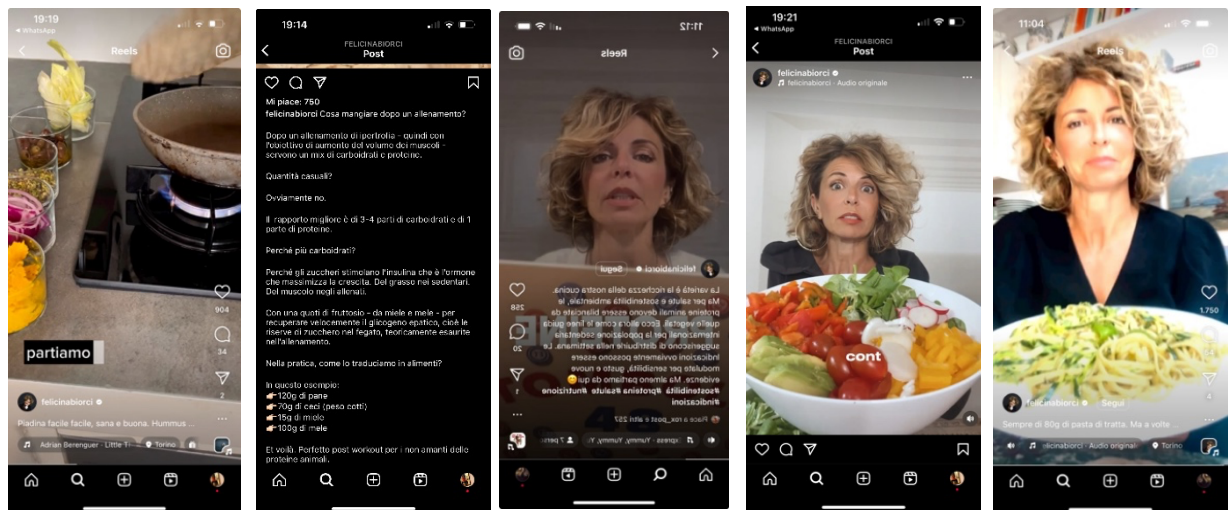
19:19
◂ WhatsApp
Reels

partiamo

904
34
2

felicinabiorci
Piadina facile facile, sana e buona. Hummus ...
Adrian Berenguer · Little T... Torino

19:14
FELICINABIORCI
Post

Mi piace: 750
felicinabiorci Cosa mangiare dopo un allenamento?

Dopo un allenamento di ipertrofia - quindi con l'obiettivo di aumento del volume dei muscoli - servono un mix di carboidrati e proteine.

Quantità casuali?

Ovviamente no.

Il rapporto migliore è di 3-4 parti di carboidrati e di 1 parte di proteine.

Perché più carboidrati?

Perché gli zuccheri stimolano l'insulina che è l'ormone che massimizza la crescita. Del grasso nei sedentari. Del muscolo negli allenati.

Con una quota di fruttosio - da miele e mele - per recuperare velocemente il glicogeno epatico, cioè le riserve di zuccheri nel fegato, teoricamente esaurite nell'allenamento.

Nella pratica, come lo traduciamo in alimenti?

In questo esempio:
👉120g di pane
👉70g di ceci (peso cotti)
👉15g di miele
👉100g di mele

Et voilà. Perfetto post workout per i non amanti delle proteine animali.

11:12
Reels

felicinabiorci · Segui
La varietà è la ricchezza della nostra cucina. Ma per salute e sostenibilità ambientale, le proteine animali devono essere bilanciate da quelle vegetali. Ecco allora come le linee guida internazionali per la popolazione sedentaria suggeriscono di distribuirle nella settimana. Le indicazioni ovviamente possono essere modulate per sensibilità, gusto e nuove evidenze. Ma almeno partiamo da qui😊 #sostenibilità #proteine #salute #nutrizione #indicazioni
Piace a rox_post e altri 257
268
20

19:21
◂ WhatsApp
FELICINABIORCI
Post
felicinabiorci
felicinabiorci · Audio originale

cont

11:04
Reels

1.750
4

felicinabiorci · Segui
Sempre di 80g di pasta di tratta. Ma a volte ...
felicinabiorci · Audio originale  Torino